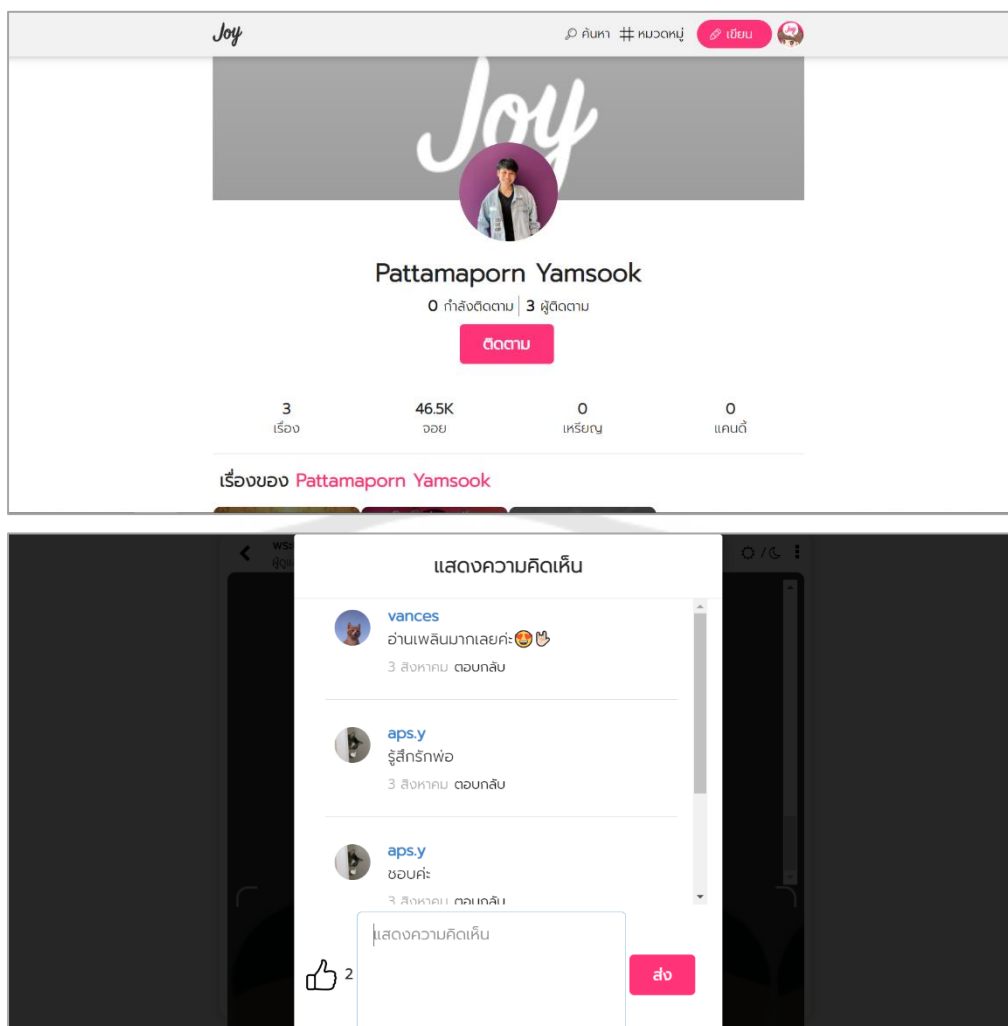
Joy

ค้นหา # หมวดหมู่ เขียน

Joy

Pattamaporn Yamsook

0 กำลังติดตาม | 3 ผู้ติดตาม

ติดตาม

| 3 | 46.5K | 0 | 0 |
|---|---|---|---|
| เรื่อง | จอย | เหรียญ | แคนดี้ |

เรื่องของ Pattamaporn Yamsook

แสดงความคิดเห็น

vances
อ่านเพลินมากเลยค่ะ😍✌️
3 สิงหาคม ตอบกลับ

aps.y
รู้สึกรักพ่อ
3 สิงหาคม ตอบกลับ

aps.y
ชอบค่ะ
3 สิงหาคม ตอบกลับ

2

แสดงความคิดเห็น

ส่ง